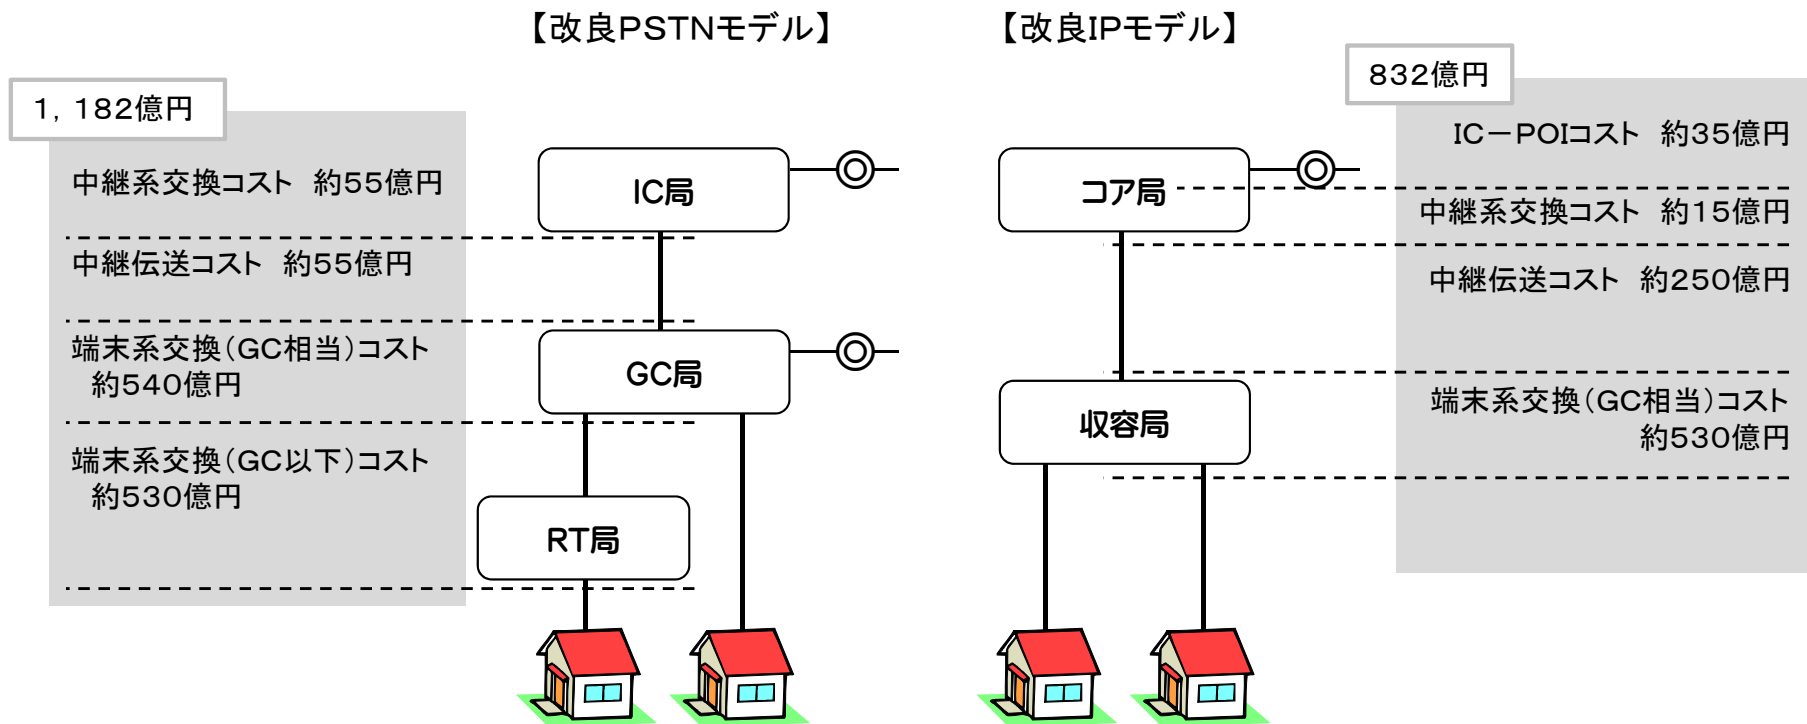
【改良PSTNモデル】

1，182億円

中継系交換コスト　約55億円

中継伝送コスト　約55億円

端末系交換（GC相当）コスト　約540億円

端末系交換（GC以下）コスト　約530億円

IC局

GC局

RT局

【改良IPモデル】

832億円

IC－POIコスト　約35億円

中継系交換コスト　約15億円

中継伝送コスト　約250億円

端末系交換（GC相当）コスト　約530億円

コア局

収容局